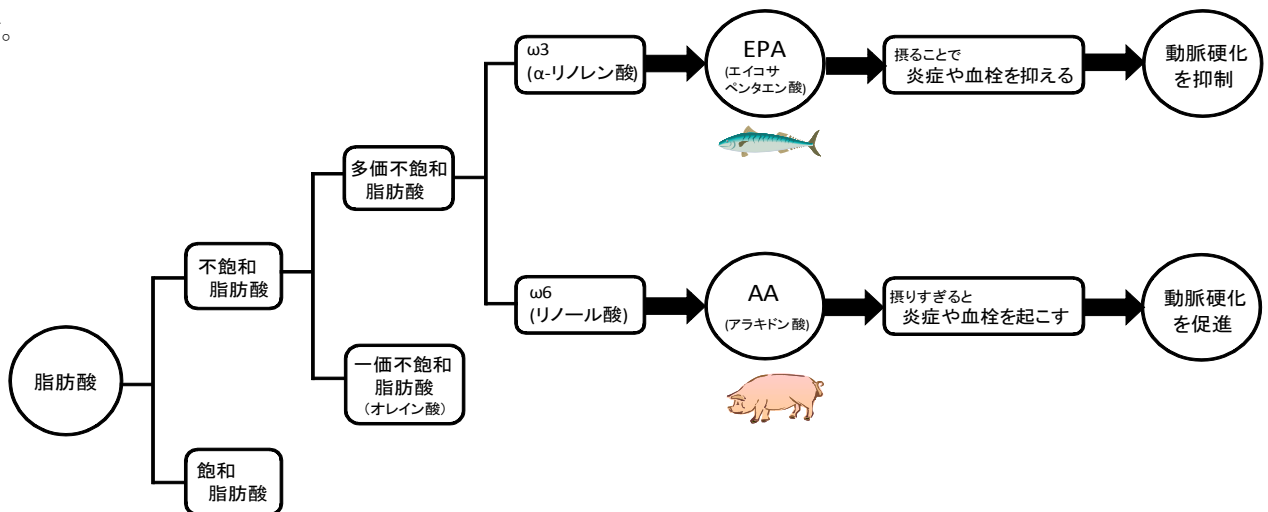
。

脂肪酸

不飽和
脂肪酸

飽和
脂肪酸

多価不飽和
脂肪酸

一価不飽和
脂肪酸
（オレイン酸）

ω3
(α-リノレン酸)

EPA
(エイコサペンタエン酸)

摂ることで
炎症や血栓を抑える

動脈硬化
を抑制

ω6
(リノール酸)

AA
(アラキドン酸)

摂りすぎると
炎症や血栓を起こす

動脈硬化
を促進